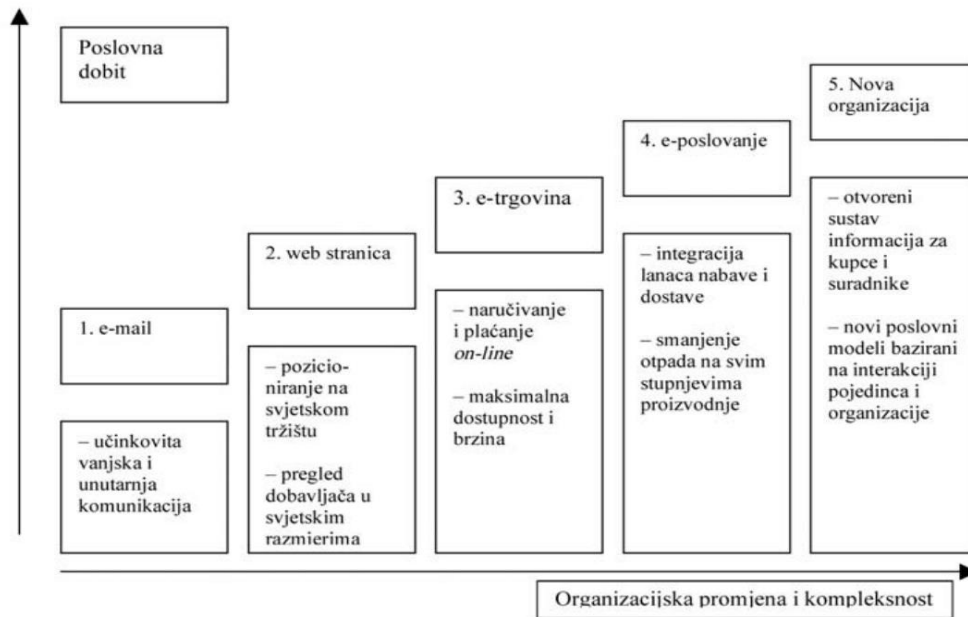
Poslovna dobit

1. e-mail

– učinkovita vanjska i unutarnja komunikacija

2. web stranica

– pozicioniranje na svjetskom tržištu

– pregled dobavljača u svjetskim razmierima

3. e-trgovina

– naručivanje i plaćanje *on-line*

– maksimalna dostupnost i brzina

4. e-poslovanje

– integracija lanaca nabave i dostave

– smanjenje otpada na svim stupnjevima proizvodnje

5. Nova organizacija

– otvoreni sustav informacija za kupce i suradnike

– novi poslovni modeli bazirani na interakciji pojedinca i organizacije

Organizacijska promjena i kompleksnost